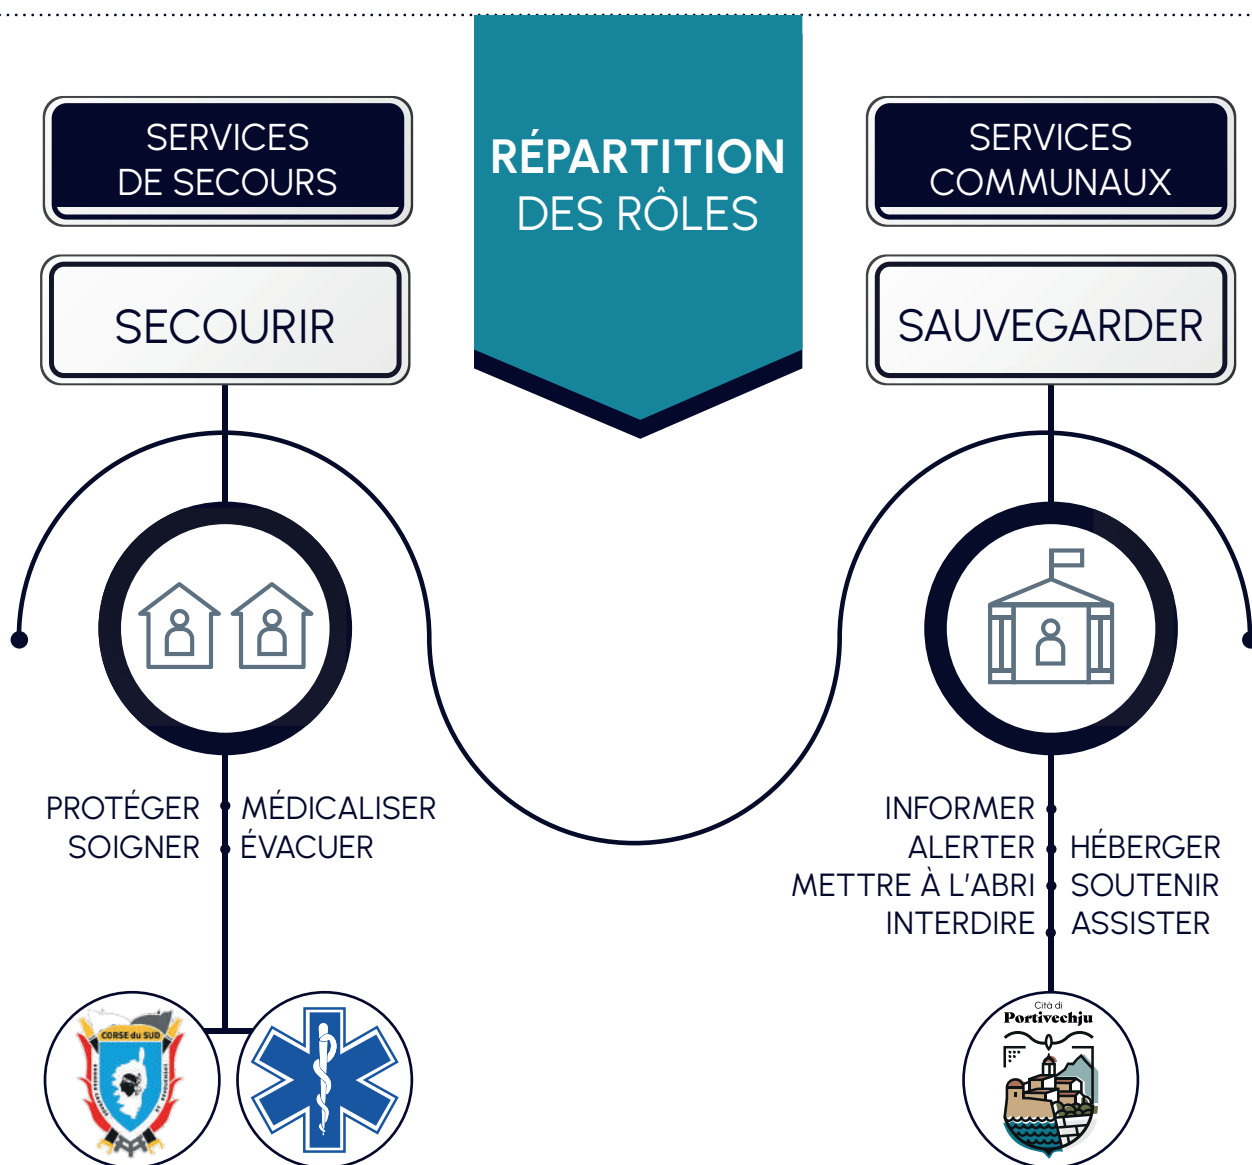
SERVICES DE SECOURS

RÉPARTITION DES RÔLES

SERVICES COMMUNAUX

SECOURIR

SAUVEGARDER

PROTÉGER
SOIGNER

MÉDICALISER
ÉVACUER

INFORMER
ALERTER
METTRE À L'ABRI
INTERDIRE

HÉBERGER
SOUTENIR
ASSISTER

CORSE du SUD

Cità di Portivechju